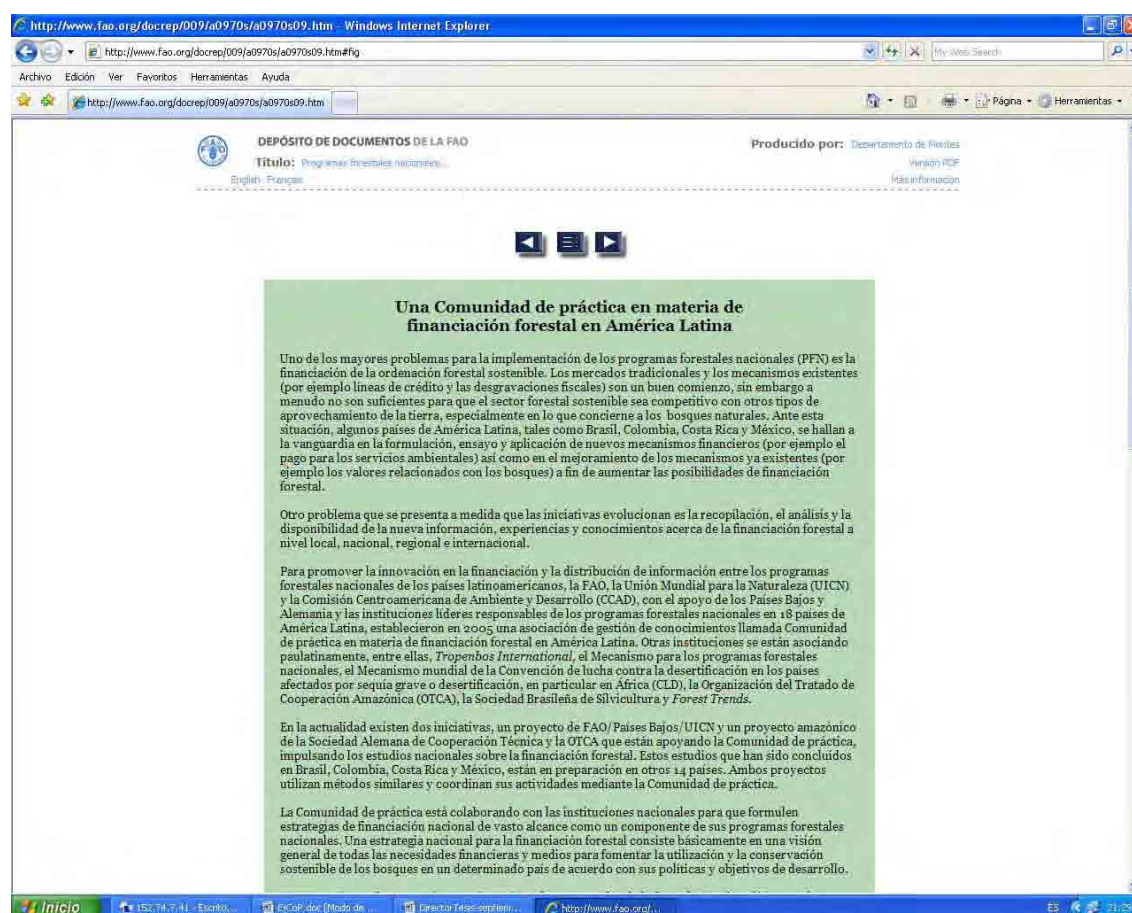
http://www.fao.org/docrep/009/a0970s/a0970s09.htm - Windows Internet Explorer

http://www.fao.org/docrep/009/a0970s/a0970s09.htm#fig

My Web Search

Archivo Edición Ver Favoritos Herramientas Ayuda

http://www.fao.org/docrep/009/a0970s/a0970s09.htm

Página Herramientas

DEPÓSITO DE DOCUMENTOS DE LA FAO

Título: Programas forestales nacionales...

English Français

Producido por: Departamento de Montes

Versión PDF

Más información

Una Comunidad de práctica en materia de financiación forestal en América Latina

Uno de los mayores problemas para la implementación de los programas forestales nacionales (PFN) es la financiación de la ordenación forestal sostenible. Los mercados tradicionales y los mecanismos existentes (por ejemplo líneas de crédito y las desgravaciones fiscales) son un buen comienzo, sin embargo a menudo no son suficientes para que el sector forestal sostenible sea competitivo con otros tipos de aprovechamiento de la tierra, especialmente en lo que concierne a los bosques naturales. Ante esta situación, algunos países de América Latina, tales como Brasil, Colombia, Costa Rica y México, se hallan a la vanguardia en la formulación, ensayo y aplicación de nuevos mecanismos financieros (por ejemplo el pago para los servicios ambientales) así como en el mejoramiento de los mecanismos ya existentes (por ejemplo los valores relacionados con los bosques) a fin de aumentar las posibilidades de financiación forestal.

Otro problema que se presenta a medida que las iniciativas evolucionan es la recopilación, el análisis y la disponibilidad de la nueva información, experiencias y conocimientos acerca de la financiación forestal a nivel local, nacional, regional e internacional.

Para promover la innovación en la financiación y la distribución de información entre los programas forestales nacionales de los países latinoamericanos, la FAO, la Unión Mundial para la Naturaleza (UICN) y la Comisión Centroamericana de Ambiente y Desarrollo (CCAD), con el apoyo de los Países Bajos y Alemania y las instituciones líderes responsables de los programas forestales nacionales en 18 países de América Latina, establecieron en 2005 una asociación de gestión de conocimientos llamada Comunidad de práctica en materia de financiación forestal en América Latina. Otras instituciones se están asociando paulatinamente, entre ellas, Tropenbos International, el Mecanismo para los programas forestales nacionales, el Mecanismo mundial de la Convención de lucha contra la desertificación en los países afectados por sequía grave o desertificación, en particular en África (CLD), la Organización del Tratado de Cooperación Amazónica (OTCA), la Sociedad Brasileña de Silvicultura y Forest Trends.

En la actualidad existen dos iniciativas, un proyecto de FAO/Países Bajos/UICN y un proyecto amazónico de la Sociedad Alemana de Cooperación Técnica y la OTCA que están apoyando la Comunidad de práctica, impulsando los estudios nacionales sobre la financiación forestal. Estos estudios que han sido concluidos en Brasil, Colombia, Costa Rica y México, están en preparación en otros 14 países. Ambos proyectos utilizan métodos similares y coordinan sus actividades mediante la Comunidad de práctica.

La Comunidad de práctica está colaborando con las instituciones nacionales para que formulen estrategias de financiación nacional de vasto alcance como un componente de sus programas forestales nacionales. Una estrategia nacional para la financiación forestal consiste básicamente en una visión general de todas las necesidades financieras y medios para fomentar la utilización y la conservación sostenible de los bosques en un determinado país de acuerdo con sus políticas y objetivos de desarrollo.

Inicio 152.74.7.41 - Escrito... ExCoP.doc [Modo de ... DirectorTesis-septiem... http://www.fao.org/...

ES 21:29